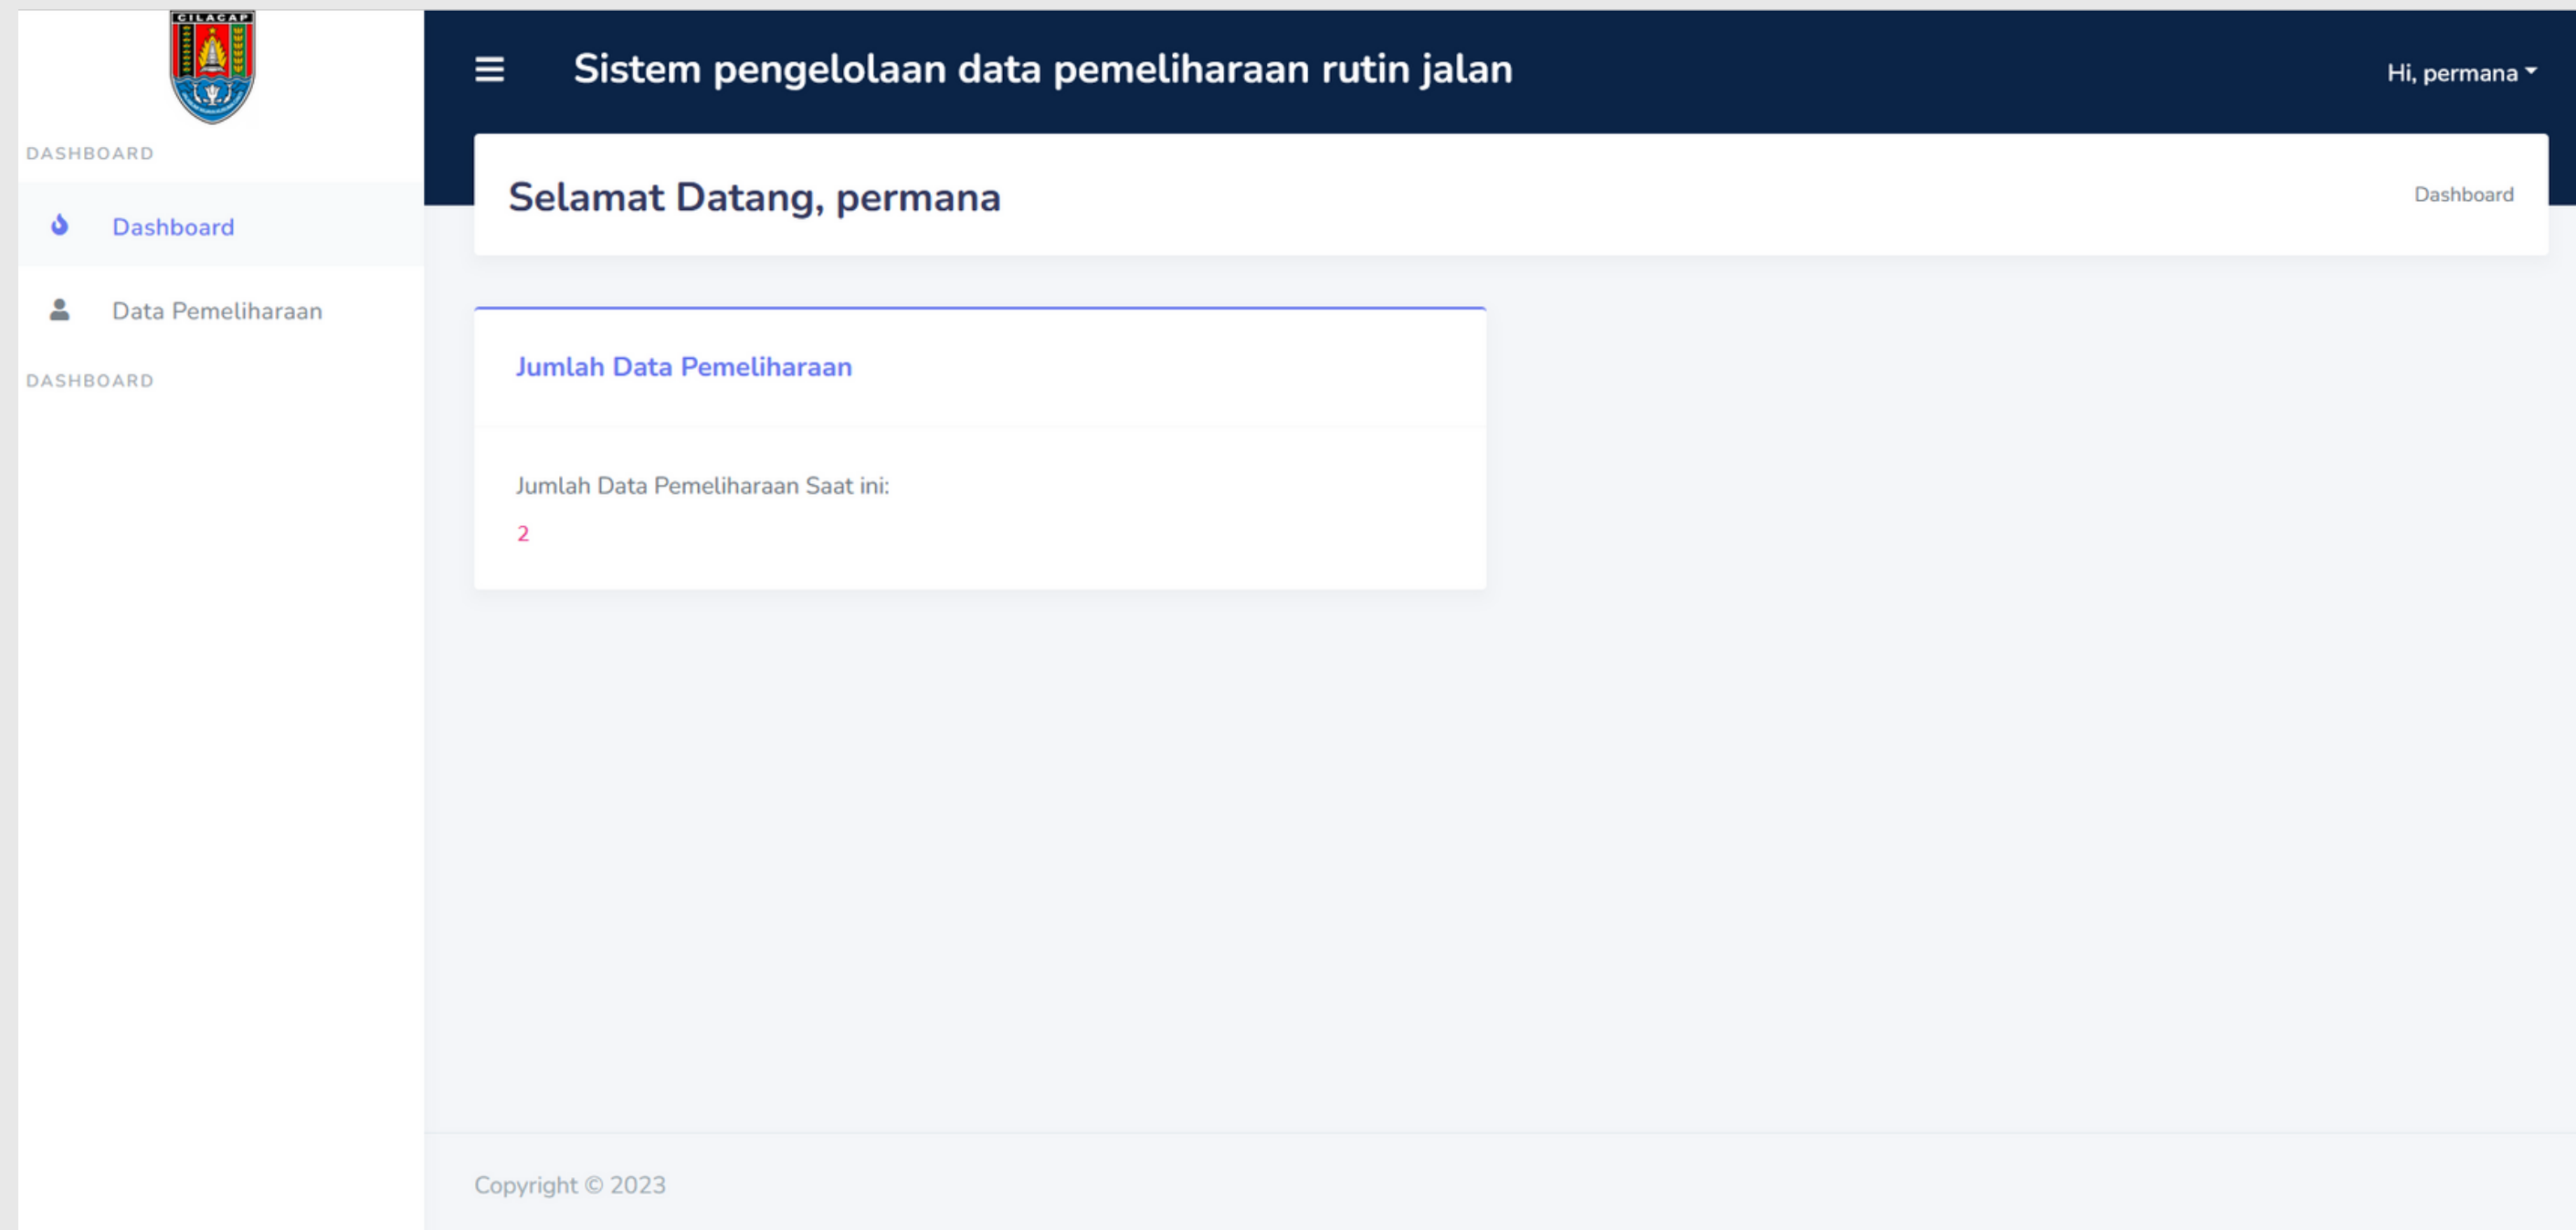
CILACAP

DASHBOARD

Dashboard

Data Pemeliharaan

DASHBOARD

Sistem pengelolaan data pemeliharaan rutin jalan

Hi, permana

Selamat Datang, permana

Dashboard

Jumlah Data Pemeliharaan

Jumlah Data Pemeliharaan Saat ini:

2

Copyright © 2023